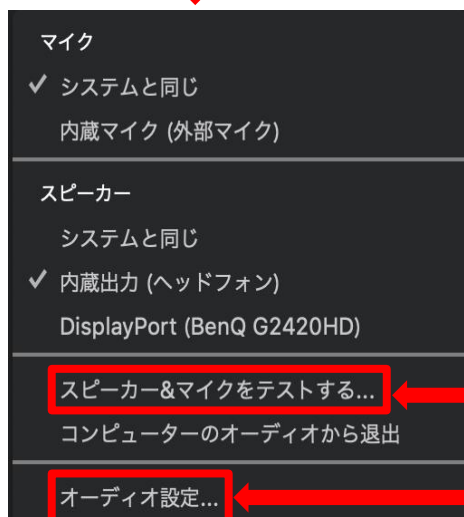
マイク

✓ システムと同じ

内蔵マイク (外部マイク)

スピーカー

システムと同じ

✓ 内蔵出力 (ヘッドフォン)

DisplayPort (BenQ G2420HD)

スピーカー&マイクをテストする...

コンピューターのオーディオから退出

オーディオ設定...